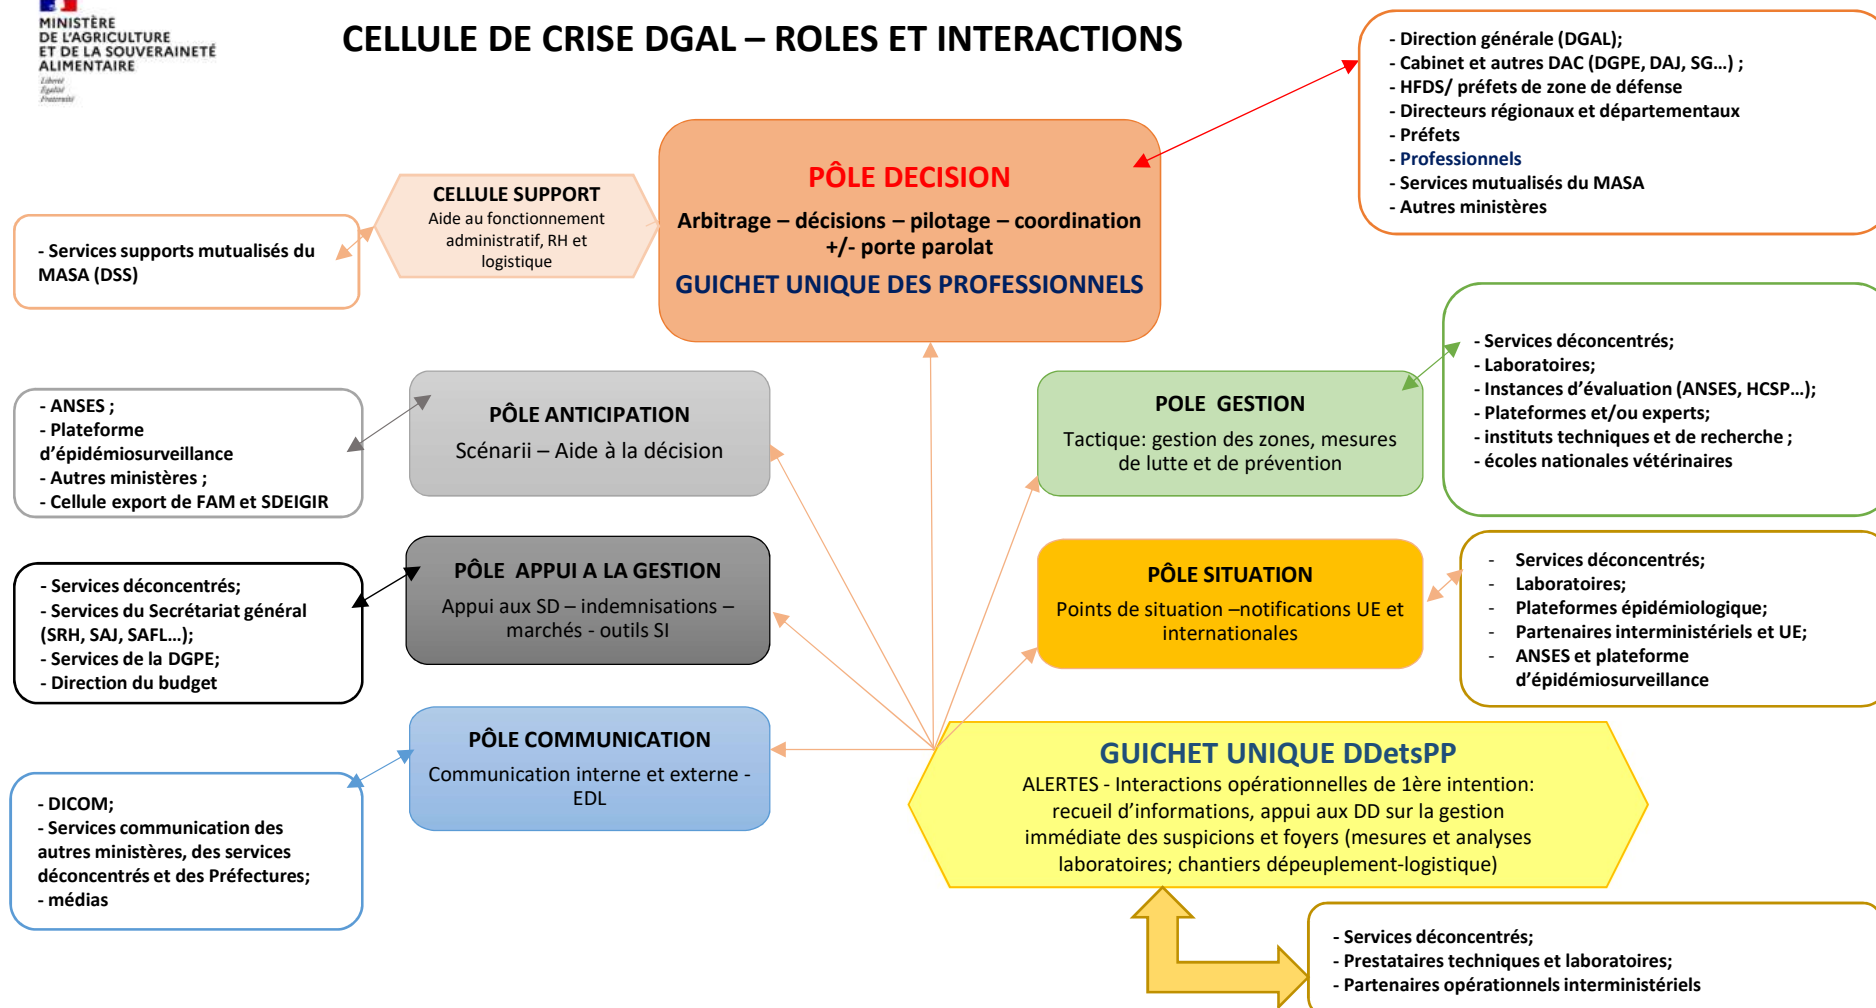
MINISTÈRE DE L'AGRICULTURE ET DE LA SOUVERAINETÉ ALIMENTAIRE
Liberté Égalité Fraternité

CELLULE DE CRISE DGAL – ROLES ET INTERACTIONS

- Direction générale (DGAL);
- Cabinet et autres DAC (DGPE, DAJ, SG…) ;
- HFDS/ préfets de zone de défense
- Directeurs régionaux et départementaux
- Préfets
- Professionnels
- Services mutualisés du MASA
- Autres ministères

CELLULE SUPPORT
Aide au fonctionnement administratif, RH et logistique

- Services supports mutualisés du MASA (DSS)

PÔLE DECISION
Arbitrage – décisions – pilotage – coordination +/- porte parolat
GUICHET UNIQUE DES PROFESSIONNELS

- ANSES ;
- Plateforme d'épidémiosurveillance
- Autres ministères ;
- Cellule export de FAM et SDEIGIR

PÔLE ANTICIPATION
Scénarii – Aide à la décision

POLE GESTION
Tactique: gestion des zones, mesures de lutte et de prévention

- Services déconcentrés;
- Laboratoires;
- Instances d'évaluation (ANSES, HCSP…);
- Plateformes et/ou experts;
- instituts techniques et de recherche ;
- écoles nationales vétérinaires

- Services déconcentrés;
- Services du Secrétariat général (SRH, SAJ, SAFL…);
- Services de la DGPE;
- Direction du budget

PÔLE APPUI A LA GESTION
Appui aux SD – indemnisations – marchés - outils SI

PÔLE SITUATION
Points de situation –notifications UE et internationales

- Services déconcentrés;
- Laboratoires;
- Plateformes épidémiologique;
- Partenaires interministériels et UE;
- ANSES et plateforme d'épidémiosurveillance

PÔLE COMMUNICATION
Communication interne et externe - EDL

- DICOM;
- Services communication des autres ministères, des services déconcentrés et des Préfectures;
- médias

GUICHET UNIQUE DDetsPP
ALERTES - Interactions opérationnelles de 1ère intention: recueil d'informations, appui aux DD sur la gestion immédiate des suspicions et foyers (mesures et analyses laboratoires; chantiers dépeuplement-logistique)

- Services déconcentrés;
- Prestataires techniques et laboratoires;
- Partenaires opérationnels interministériels